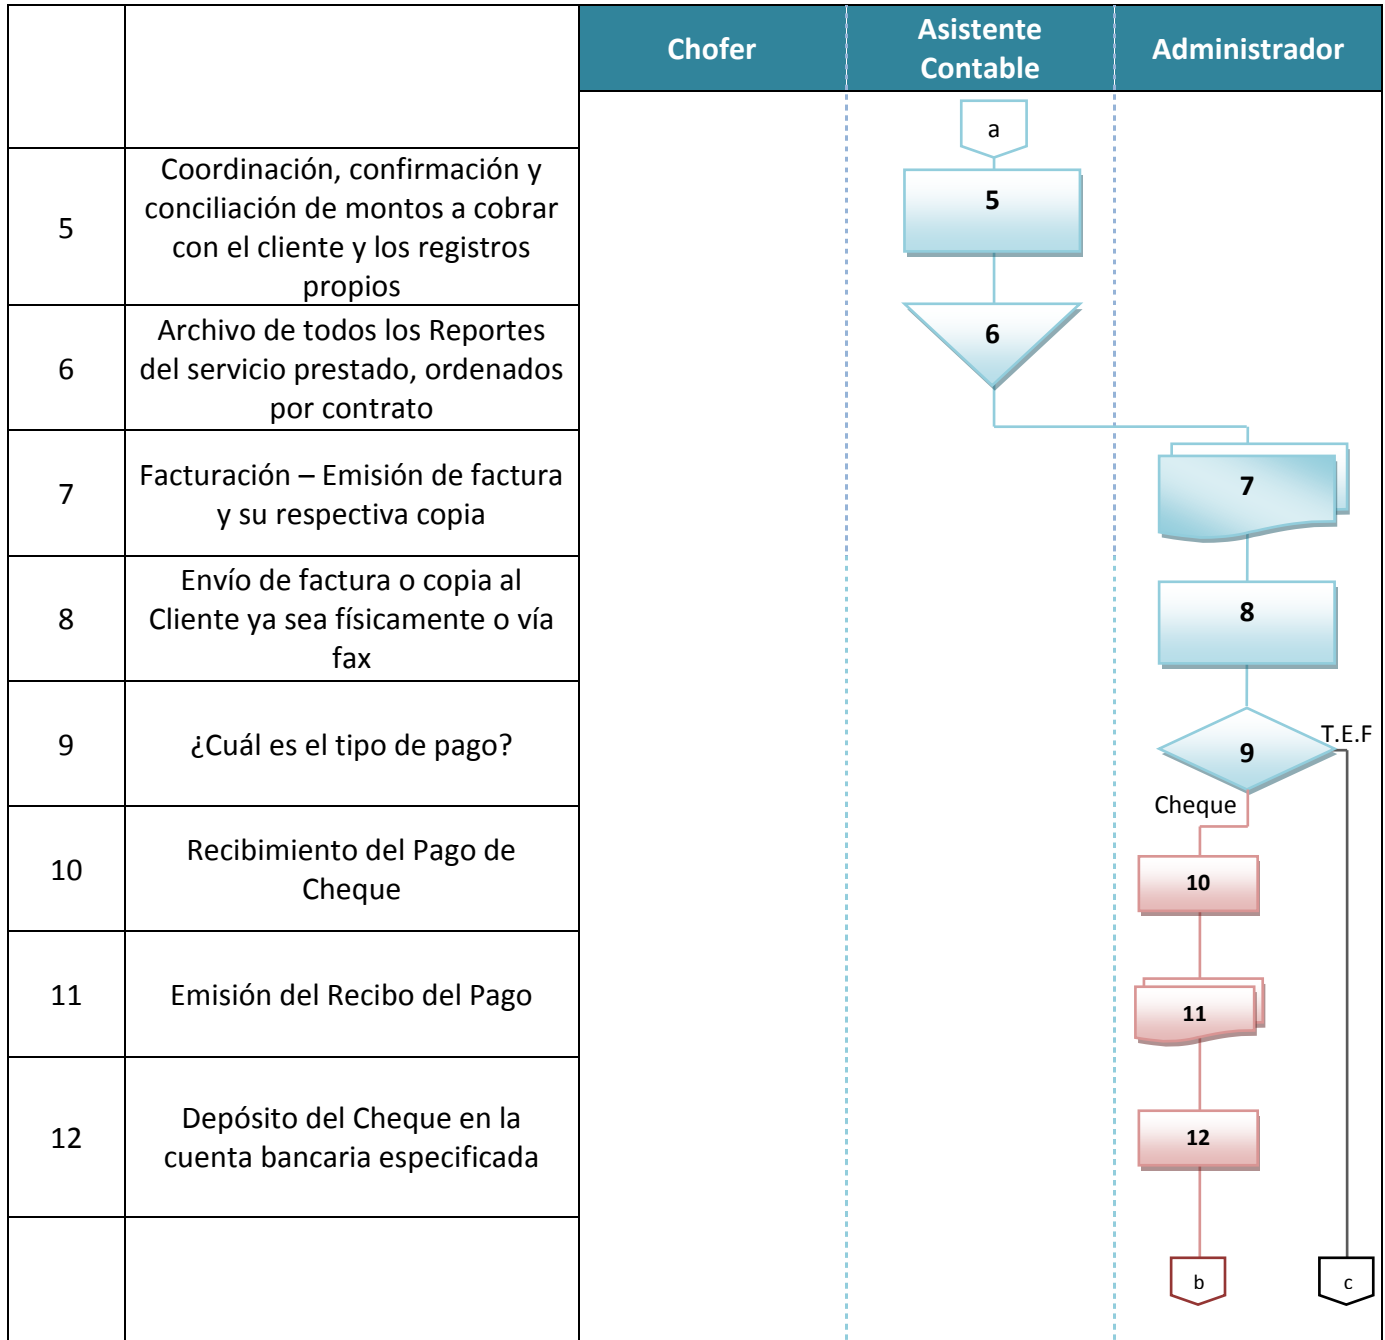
| | | Chofer | Asistente Contable | Administrador |
|---|---|---|---|---|
| | | | a | |
| 5 | Coordinación, confirmación y conciliación de montos a cobrar con el cliente y los registros propios | | 5 | |
| 6 | Archivo de todos los Reportes del servicio prestado, ordenados por contrato | | 6 | |
| 7 | Facturación – Emisión de factura y su respectiva copia | | | 7 |
| 8 | Envío de factura o copia al Cliente ya sea físicamente o vía fax | | | 8 |
| 9 | ¿Cuál es el tipo de pago? | | | 9 T.E.F Cheque |
| 10 | Recibimiento del Pago de Cheque | | | 10 |
| 11 | Emisión del Recibo del Pago | | | 11 |
| 12 | Depósito del Cheque en la cuenta bancaria especificada | | | 12 |
| | | | | b c |